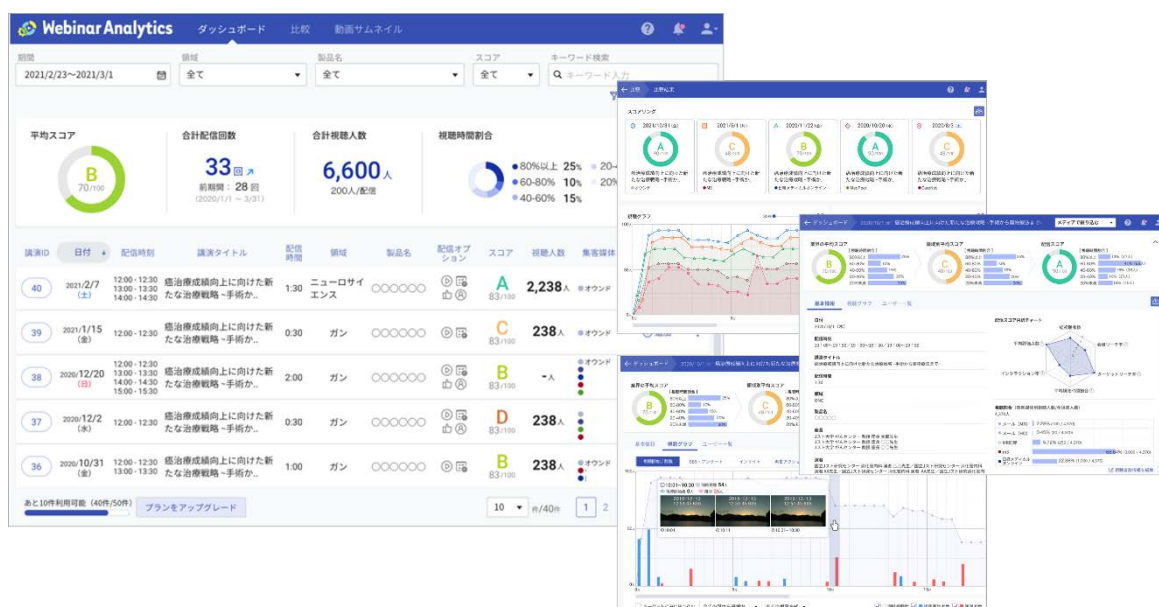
Webinar Analytics ダッシュボード 比較 動画サムネイル

期間
2021/2/23〜2021/3/1
領域
全て
製品名
全て
スコア
全て
キーワード検索
キーワード入力

平均スコア
B
70/100

合計配信回数
33回
前期間：28回
(2020/1/1 〜 3/31)

合計視聴人数
6,600人
200人/配信

視聴時間割合
80%以上 25%
60-80% 10%
40-60% 15%

| 講演ID | 日付 | 配信時刻 | 講演タイトル | 配信時間 | 領域 | 製品名 | 配信オプション | スコア | 視聴人数 | 集客媒体 |
|---|---|---|---|---|---|---|---|---|---|---|
| 40 | 2021/2/7 (土) | 12:00 - 12:30 12:30 - 13:30 14:00 - 14:30 | 癌治療成績向上に向けた新たな治療戦略 ~手術か... | 1:30 | ニューロサイエンス | ○○○○○○ | | A 83/100 | 2,238人 | オウンド |
| 39 | 2021/1/15 (金) | 12:00 - 12:30 | 癌治療成績向上に向けた新たな治療戦略 ~手術か... | 0:30 | ガン | ○○○○○○ | | C 83/100 | 238人 | オウンド |
| 38 | 2020/12/20 (日) | 12:00 - 12:30 13:00 - 13:30 14:00 - 14:30 15:00 - 15:30 | 癌治療成績向上に向けた新たな治療戦略 ~手術か... | 2:00 | ガン | ○○○○○○ | | B 83/100 | -人 | オウンド |
| 37 | 2020/12/2 (水) | 12:00 - 12:30 | 癌治療成績向上に向けた新たな治療戦略 ~手術か... | 0:30 | ガン | ○○○○○○ | | D 83/100 | 238人 | オウンド |
| 36 | 2020/10/31 (土) | 12:00 - 12:30 13:00 - 14:00 | 癌治療成績向上に向けた新たな治療戦略 ~手術か... | 1:00 | ガン | ○○○○○○ | | B 83/100 | 238人 | オウンド |

あと10件利用可能（40件/50件） プランをアップグレード
10 件/40件 1 2

スコアリング
2021/12/31 A
2020/6/1 C
2020/1/22 B
2020/10/20 A
2020/6/1 C

ダッシュボード
メディアで絞り込む
B 70/100
C
A
基本情報 視聴グラフ ユーザー一覧
登録者属性スコア
ダッシュボード
B 70/100
C
基本情報 視聴グラフ ユーザー一覧